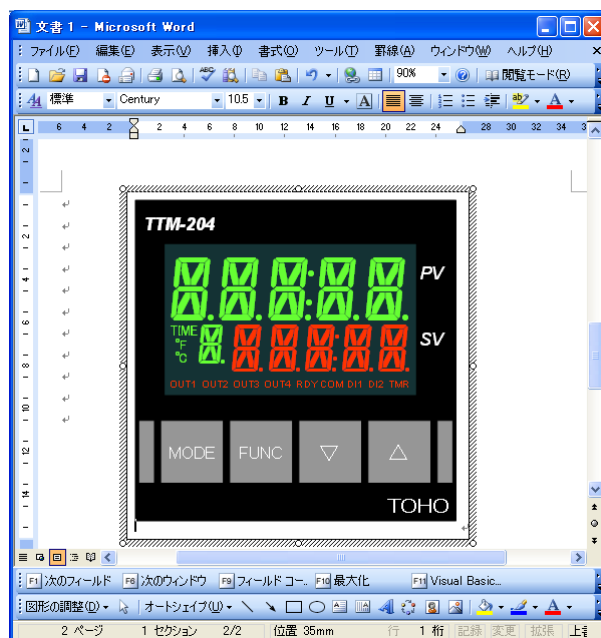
文書 1 - Microsoft Word

ファイル(F) 編集(E) 表示(V) 挿入(I) 書式(O) ツール(T) 罫線(A) ウィンドウ(W) ヘルプ(H)

90%

閲覧モード(R)

標準 Century 10.5 B I U A

6 4 2 2 4 6 8 10 12 14 16 18 20 22 24 28 30 32 34

TTM-204

PV

TIME
°F
°C

SV

OUT1 OUT2 OUT3 OUT4 RDY COM DI1 DI2 TMR

MODE FUNC ▽ △

TOHO

F1 次のフィールド F8 次のウィンドウ F9 フィールド コー... F10 最大化 F11 Visual Basic...

図形の調整(D) オートシェイプ(U)

2 ページ 1 セクション 2/2 位置 35mm 行 1 桁 記録 変更 拡張 上書